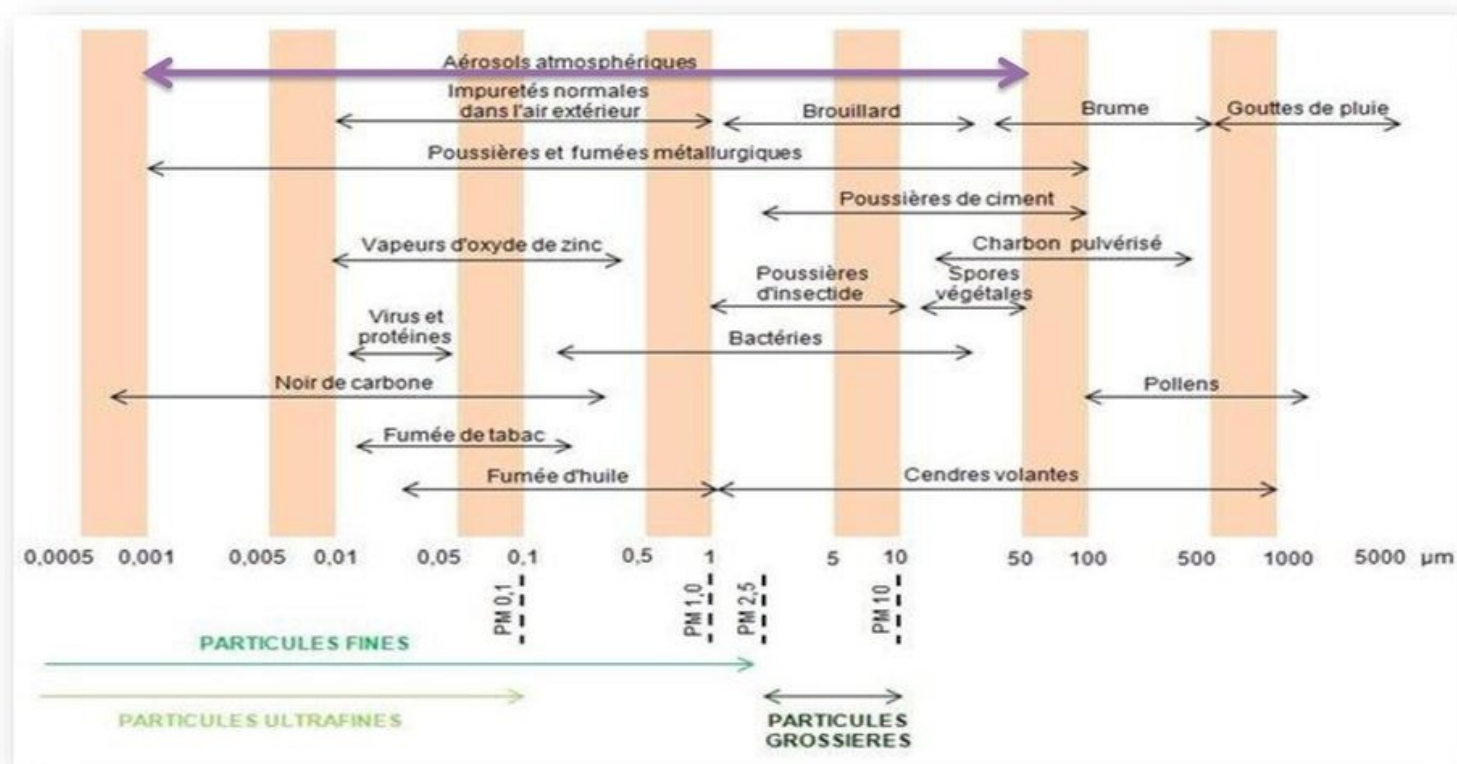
Aérosols atmosphériques

Impuretés normales dans l'air extérieur

Brouillard

Brume

Gouttes de pluie

Poussières et fumées métallurgiques

Poussières de ciment

Vapeurs d'oxyde de zinc

Charbon pulvérisé

Poussières d'insectide

Spores végétales

Virus et protéines

Bactéries

Noir de carbone

Pollens

Fumée de tabac

Fumée d'huile

Cendres volantes

0,0005 0,001 0,005 0,01 0,05 0,1 0,5 1 5 10 50 100 500 1000 5000 µm

PM 0,1

PM 1,0

PM 2,5

PM 10

PARTICULES FINES

PARTICULES ULTRAFINES

PARTICULES GROSSIERES